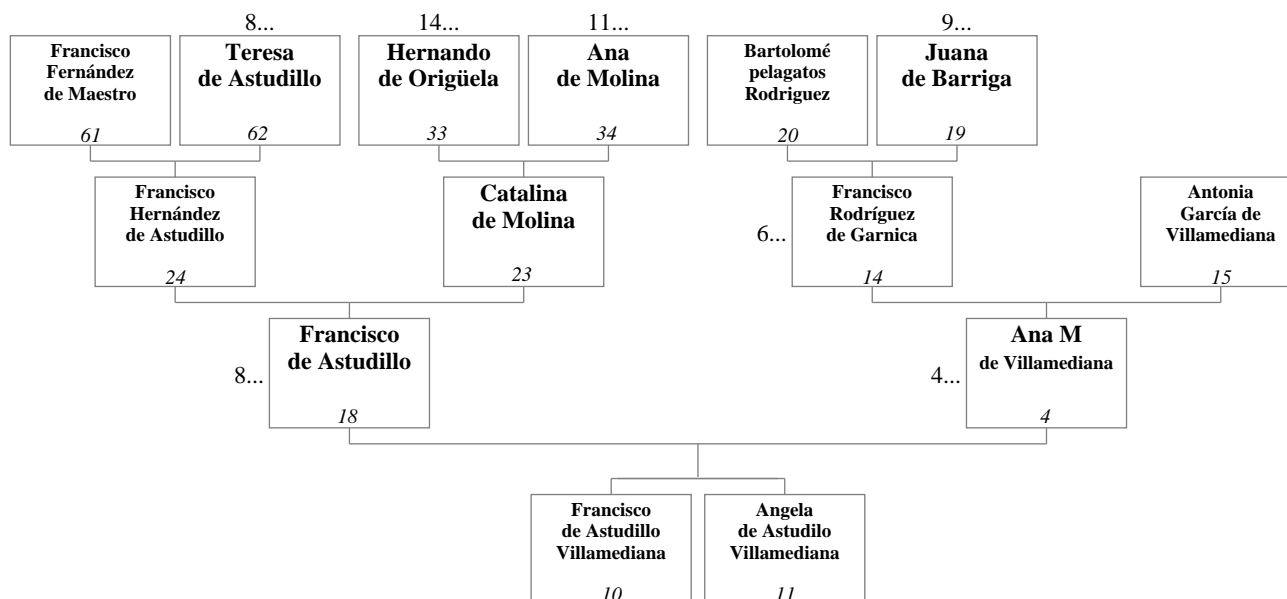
8...

14...

11...

9...

Francisco Fernández de Maestro
61

Teresa de Astudillo
62

Hernando de Origüela
33

Ana de Molina
34

Bartolomé pelagatos Rodriguez
20

Juana de Barriga
19

Francisco Hernández de Astudillo
24

Catalina de Molina
23

6...

Francisco Rodríguez de Garnica
14

Antonia García de Villamediana
15

8...

Francisco de Astudillo
18

4...

Ana M de Villamediana
4

Francisco de Astudillo Villamediana
10

Angela de Astudilo Villamediana
11